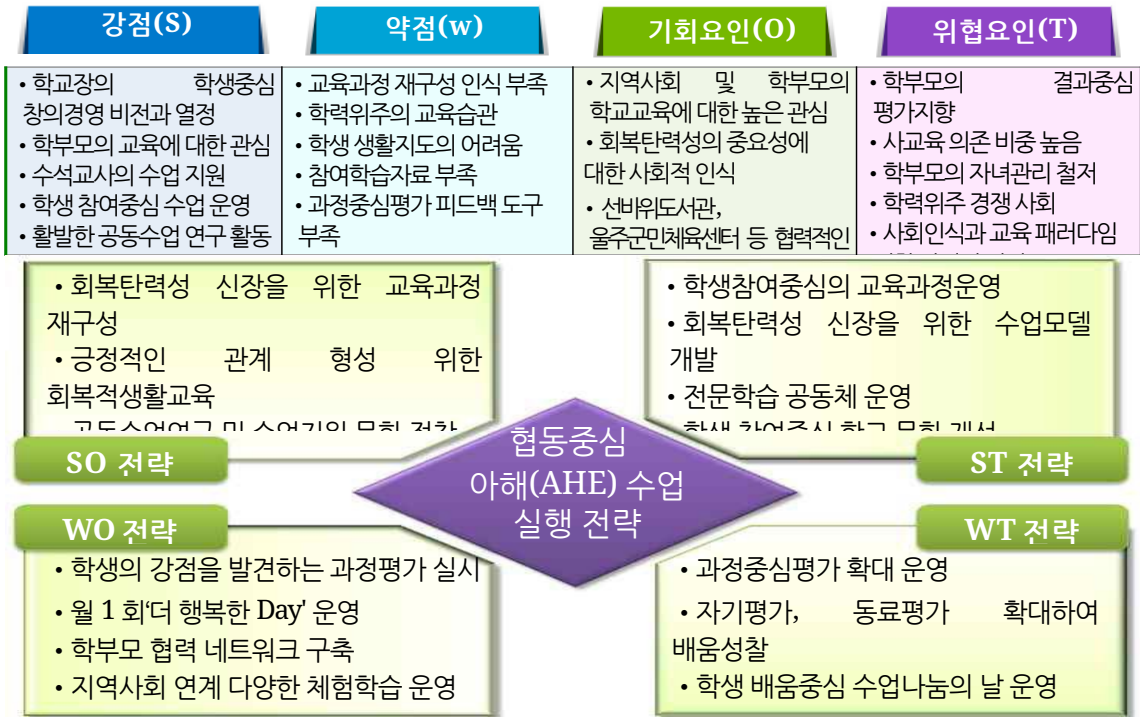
강점(S)

• 학교장의 학생중심 창의경영 비전과 열정
• 학부모의 교육에 대한 관심
• 수석교사의 수업 지원
• 학생 참여중심 수업 운영
• 활발한 공동수업 연구 활동

약점(w)

• 교육과정 재구성 인식 부족
• 학력위주의 교육습관
• 학생 생활지도의 어려움
• 참여학습자료 부족
• 과정중심평가 피드백 도구 부족

기회요인(O)

• 지역사회 및 학부모의 학교교육에 대한 높은 관심
• 회복탄력성의 중요성에 대한 사회적 인식
• 선비위도서관, 울주군민체육센터 등 협력적인

위협요인(T)

• 학부모의 결과중심 평가지향
• 사교육 의존 비중 높음
• 학부모의 자녀관리 철저
• 학력위주 경쟁 사회
• 사회인식과 교육 패러다임

• 회복탄력성 신장을 위한 교육과정 재구성
• 긍정적인 관계 형성 위한 회복적생활교육
• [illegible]

SO 전략

• 학생참여중심의 교육과정운영
• 회복탄력성 신장을 위한 수업모델 개발
• 전문학습 공동체 운영
• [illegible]

ST 전략

협동중심
아해(AHE) 수업
실행 전략

WO 전략

• 학생의 강점을 발견하는 과정평가 실시
• 월 1 회'더 행복한 Day' 운영
• 학부모 협력 네트워크 구축
• 지역사회 연계 다양한 체험학습 운영

WT 전략

• 과정중심평가 확대 운영
• 자기평가, 동료평가 확대하여 배움성찰
• 학생 배움중심 수업나눔의 날 운영